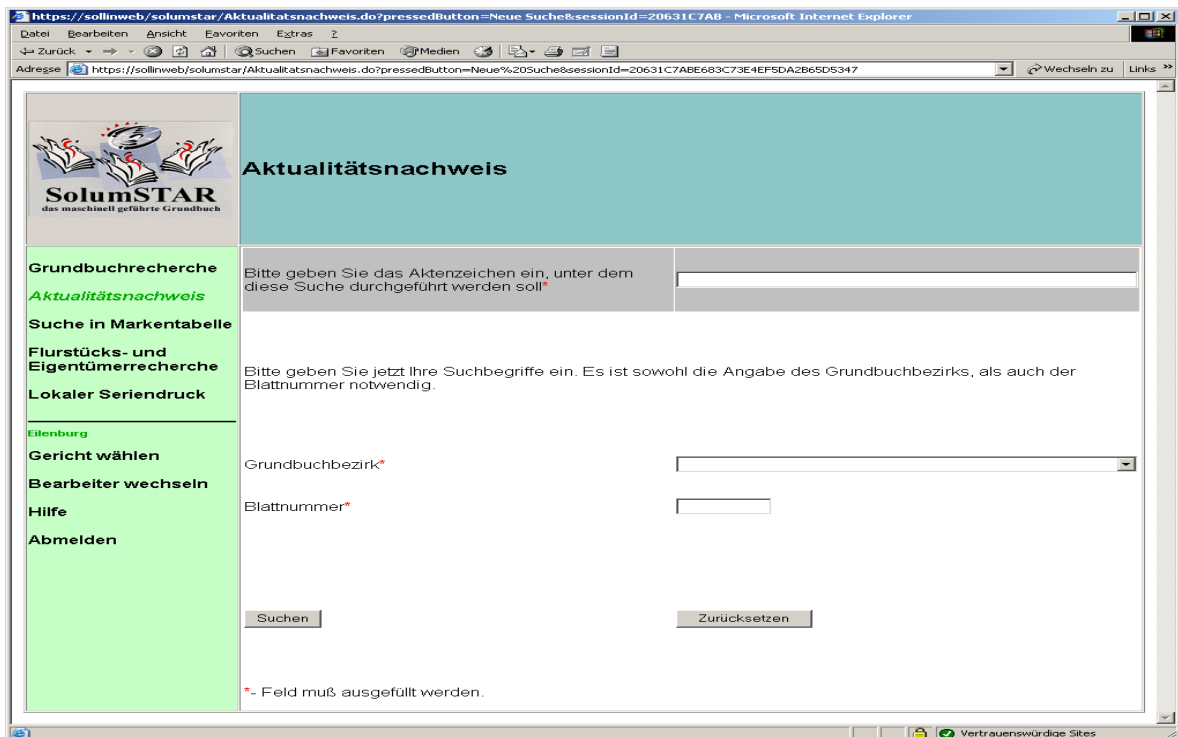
https://sollinweb/solumstar/Aktualitatsnachweis.do?pressedButton=Neue Suche&sessionId=20631C7AB - Microsoft Internet Explorer

Datei Bearbeiten Ansicht Favoriten Extras ?

Zurück Suchen Favoriten Medien

Adresse https://sollinweb/solumstar/Aktualitatsnachweis.do?pressedButton=Neue%20Suche&sessionId=20631C7ABE683C73E4EF5DA2B65D5347 Wechseln zu Links »

SolumSTAR
das maschinell geführte Grundbuch

Aktualitätsnachweis

Grundbuchrecherche
Aktualitätsnachweis
Suche in Markentabelle
Flurstücks- und Eigentümerrecherche
Lokaler Seriendruck

Eilenburg
Gericht wählen
Bearbeiter wechseln
Hilfe
Abmelden

Bitte geben Sie das Aktenzeichen ein, unter dem diese Suche durchgeführt werden soll*

Bitte geben Sie jetzt Ihre Suchbegriffe ein. Es ist sowohl die Angabe des Grundbuchbezirks, als auch der Blattnummer notwendig.

Grundbuchbezirk*

Blattnummer*

Suchen

Zurücksetzen

*- Feld muß ausgefüllt werden.

Vertrauenswürdige Sites